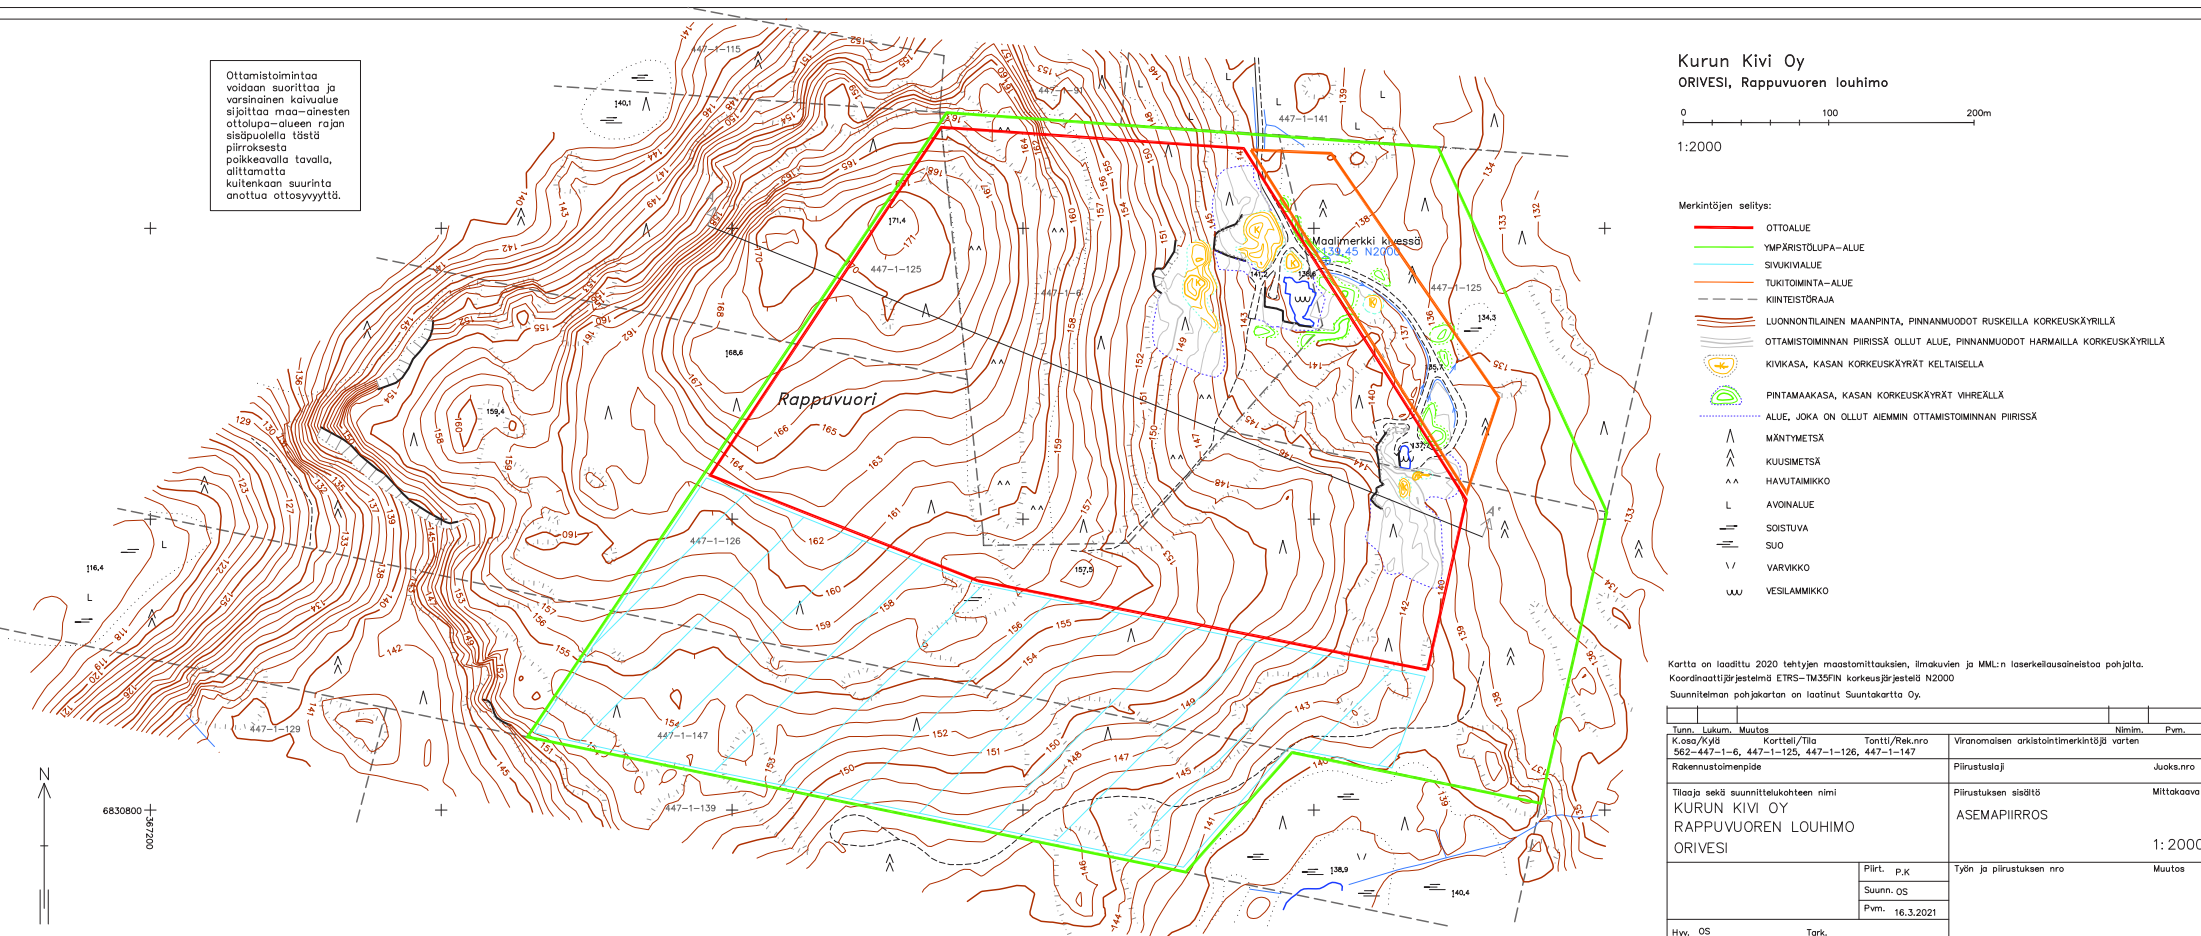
Ottamistoimintaa voidaan suorittaa ja varsinainen kaivualue sijoittaa maa-ainesten ottolupa-alueen rajan sisäpuolella tästä piirroksesta poikkeavalla tavalla, alittamatta kuitenkaan suurinta anottua ottosyvyyttä.

Kurun Kivi Oy
ORIVESI, Rappuvuoren louhimo

0 100 200m

1:2000

Merkintöjen selitys:
OTTOALUE
YMPÄRISTÖLUPA-ALUE
SIVUKIVIALUE
TUKITOIMINTA-ALUE
KIINTEISTÖRAJA
LUONNONTILAINEN MAANPINTA, PINNANMUODOT RUSKEILLA KORKEUSKÄYRILLÄ
OTTAMISTOIMINNAN PIIRISSÄ OLLUT ALUE, PINNANMUODOT HARMAILLA KORKEUSKÄYRILLÄ
KIVIKASA, KASAN KORKEUSKÄYRÄT KELTAISELLA
PINTAMAAKASA, KASAN KORKEUSKÄYRÄT VIHREÄLLÄ
ALUE, JOKA ON OLLUT AIEMMIN OTTAMISTOIMINNAN PIIRISSÄ
MÄNTYMETSÄ
KUUSIMETSÄ
HAVUTAIMIKKO
AVOINALUE
SOISTUVA
SUO
VARVIKKO
VESILAMMIKKO

Kartta on laadittu 2020 tehtyjen maastomittauksien, ilmakuvien ja MML:n laserkeilausaineistoa pohjalta.
Koordinaattijärjestelmä ETRS-TM35FIN korkeusjärjestelmä N2000
Suunnitelman pohjakartan on laatinut Suuntakartta Oy.

Rappuvuori
Maalimerkki kivessä
139,45 N2000
447-1-115 447-1-91 447-1-141 447-1-125 447-1-6 447-1-126 447-1-147 447-1-129 447-1-139
171,4 168,6 159,4 157,5 140,1 141,2 134,3 116,4 138,9 140,4
6830800 367200
N

| Tunn. | Lukum. | Muutos | Nimim. | Pvm. |
|---|---|---|---|---|
| K.osa/Kylä 562-447-1-6, | Kortteli/Tila 447-1-125, 447-1-126, | Tontti/Rek.nro 447-1-147 | Viranomaisen arkistointimerkintöjä varten | |
| Rakennustoimenpide | | | Piirustuslaji | Juoks.nro |
| Tilaaja sekä suunnittelukohteen nimi KURUN KIVI OY RAPPUVUOREN LOUHIMO ORIVESI | | | Piirustuksen sisältö ASEMAPIIRROS | Mittakaava 1:2000 |
| | Piirt. P.K Suunn. OS Pvm. 16.3.2021 | | Työn ja piirustuksen nro | Muutos |
| Hyv. OS | Tark. | | | |